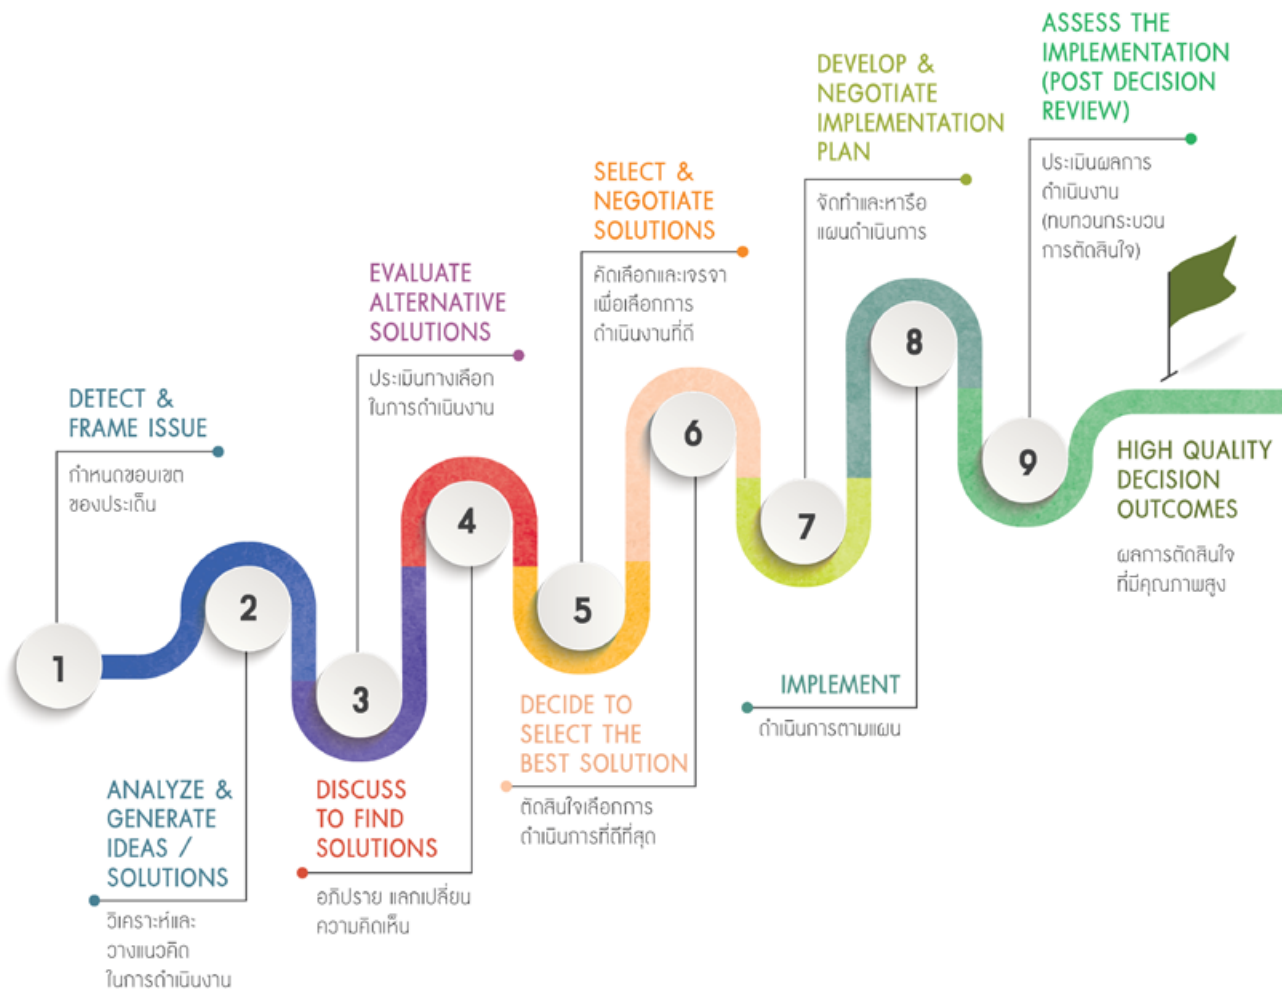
ASSESS THE IMPLEMENTATION (POST DECISION REVIEW)
ประเมินผลการดำเนินงาน (ทบทวนกระบวนการตัดสินใจ)

DEVELOP & NEGOTIATE IMPLEMENTATION PLAN
จัดทำและหารือแผนดำเนินการ

SELECT & NEGOTIATE SOLUTIONS
คัดเลือกและเจรจาเพื่อเลือกการดำเนินงานที่ดี

EVALUATE ALTERNATIVE SOLUTIONS
ประเมินทางเลือกในการดำเนินงาน

DETECT & FRAME ISSUE
กำหนดขอบเขตของประเด็น

8

6

4

9

HIGH QUALITY DECISION OUTCOMES
ผลการตัดสินใจที่มีคุณภาพสูง

7

2

5

1

3

IMPLEMENT
ดำเนินการตามแผน

DECIDE TO SELECT THE BEST SOLUTION
ตัดสินใจเลือกการดำเนินการที่ดีที่สุด

ANALYZE & GENERATE IDEAS / SOLUTIONS
วิเคราะห์และวางแนวคิดในการดำเนินงาน

DISCUSS TO FIND SOLUTIONS
อภิปราย แลกเปลี่ยนความคิดเห็น